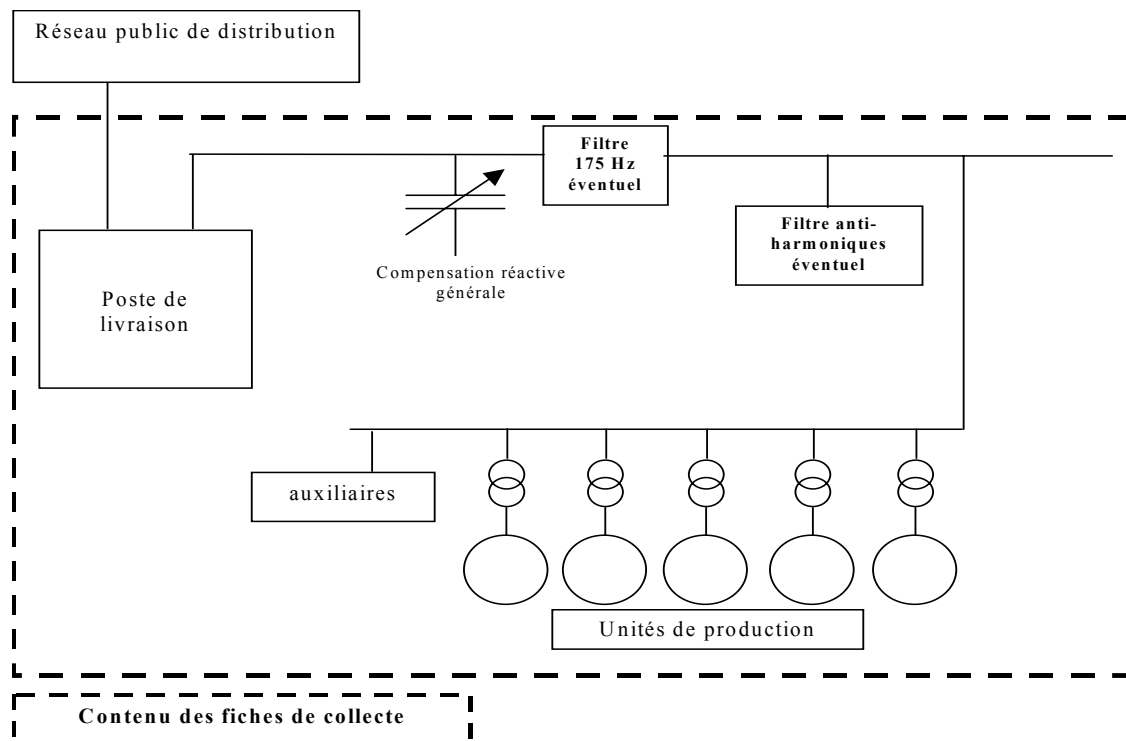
Réseau public de distribution

Filtre 175 Hz éventuel

Filtre anti-harmoniques éventuel

Compensation réactive générale

Poste de livraison

auxiliaires

Unités de production

Contenu des fiches de collecte